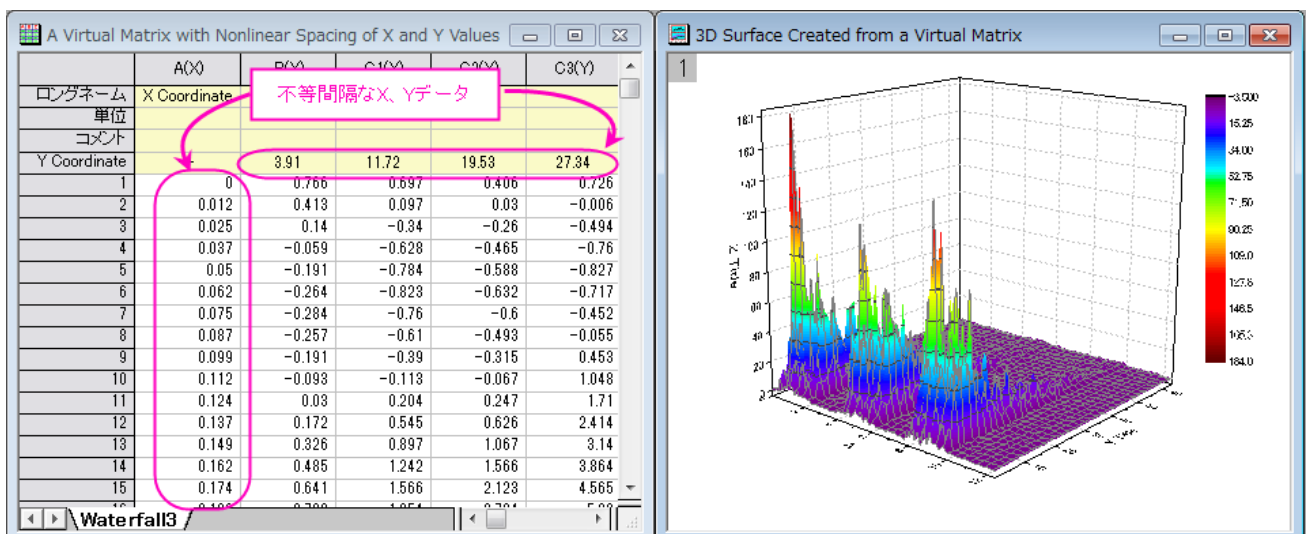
A Virtual Matrix with Nonlinear Spacing of X and Y Values

| | A(X) | B(Y) | C1(Y) | C2(Y) | C3(Y) |
|---|---|---|---|---|---|
| ロングネーム | X Coordinate | | | | |
| 単位 | | | | | |
| コメント | | | | | |
| Y Coordinate | | 3.91 | 11.72 | 19.53 | 27.34 |
| 1 | 0 | 0.766 | 0.697 | 0.406 | 0.726 |
| 2 | 0.012 | 0.413 | 0.097 | 0.03 | -0.006 |
| 3 | 0.025 | 0.14 | -0.34 | -0.26 | -0.494 |
| 4 | 0.037 | -0.059 | -0.628 | -0.465 | -0.76 |
| 5 | 0.05 | -0.191 | -0.784 | -0.588 | -0.827 |
| 6 | 0.062 | -0.264 | -0.823 | -0.632 | -0.717 |
| 7 | 0.075 | -0.284 | -0.76 | -0.6 | -0.452 |
| 8 | 0.087 | -0.257 | -0.61 | -0.493 | -0.055 |
| 9 | 0.099 | -0.191 | -0.39 | -0.315 | 0.453 |
| 10 | 0.112 | -0.093 | -0.113 | -0.067 | 1.048 |
| 11 | 0.124 | 0.03 | 0.204 | 0.247 | 1.71 |
| 12 | 0.137 | 0.172 | 0.545 | 0.626 | 2.414 |
| 13 | 0.149 | 0.326 | 0.897 | 1.067 | 3.14 |
| 14 | 0.162 | 0.485 | 1.242 | 1.566 | 3.864 |
| 15 | 0.174 | 0.641 | 1.566 | 2.123 | 4.565 |

不等間隔なX、Yデータ

Waterfall3

3D Surface Created from a Virtual Matrix

1

-3.500
15.25
34.00
52.75
71.50
90.25
109.0
127.8
146.5
165.3
184.0

180
160
140
120
100
80
60
40
20
0